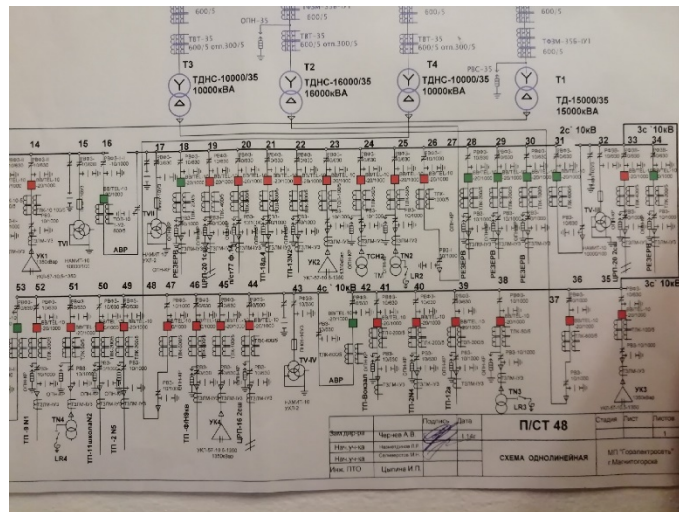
600/5
ОПН-35
600/5
600/5
ТВТ-35
600/5 отп.300/5
ТВТ-35
600/5 отп.300/5
ТВТ-35
600/5 отп.300/5
РВС-35
ТФМ-35Б-У1
600/5

T3
ТДНС-10000/35
10000кВА

T2
ТДНС-16000/35
16000кВА

T4
ТДНС-10000/35
10000кВА

T1
ТД-15000/35
15000кВА

14
15
16
17
18
19
20
21
22
23
24
25
26
27
28
29
30
31
2с 10кВ
32
33
34
3с 10кВ

TVI
АВР
TVII
УК1
УК2
ТСН2
TN2
LR2
TN1
LR1
РЕЗЕРВ
РЕЗЕРВ
РЕЗЕРВ
РЕЗЕРВ

53
52
51
50
49
48
47
46
45
44
43
4с 10кВ
42
41
40
39
38
37
36
35
3с 10кВ

TN4
LR4
ТП-9 N1
ТП-11школа N2
ТП-2 N5
TV-IV
АВР
УК4
УК3
TN3
LR3

Зам.дир-ра | Чернов А.В.
Нач.уч-ка | Чернигорова Л.В.
Нач.уч-ка | Селиванова М.Н.
Инж. ПТО | Цыгина И.П.
Подпись
Дата

П/СТ 48

Стадия | Лист | Листов

СХЕМА ОДНОЛИНЕЙНАЯ

МП "Горэлектросеть" г.Магнитогорск